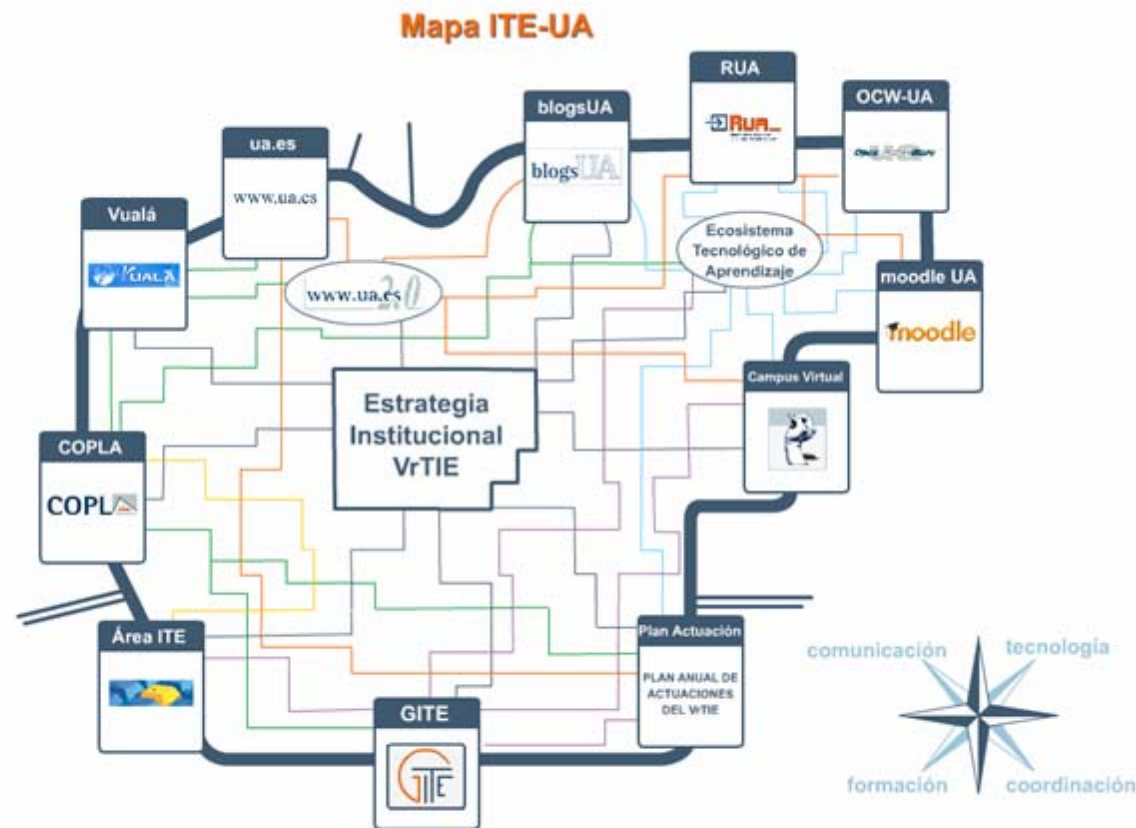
Mapa ITE-UA

RUA

RUA

OCW-UA

blogsUA

blogsUA

ua.es

www.ua.es

Vualá

VUALÀ

Ecosistema Tecnológico de Aprendizaje

www.ua.es 2.0

moodle UA

moodle

Campus Virtual

Estrategia Institucional VrTIE

COPLA

COPLA

Área ITE

Plan Actuación

PLAN ANUAL DE ACTUACIONES DEL VrTIE

GITE

GITE

comunicación

tecnología

formación

coordinación